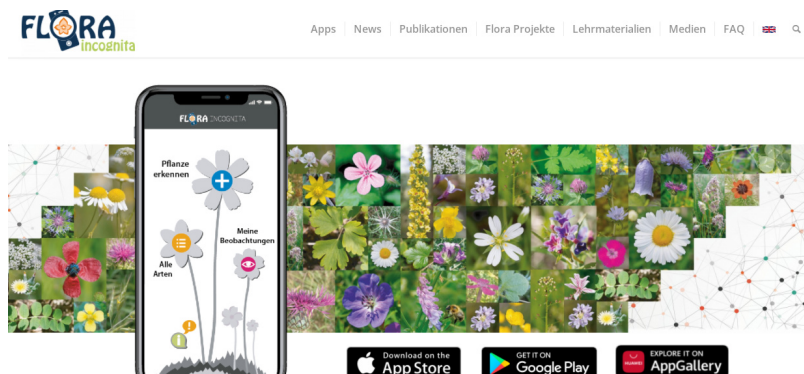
FLORA incognita

Apps News Publikationen Flora Projekte Lehrmaterialien Medien FAQ

FLORA INCOGNITA

Pflanze erkennen

Alle Arten

Meine Beobachtungen

Download on the App Store

GET IT ON Google Play

HUAWEI EXPLORE IT ON AppGallery